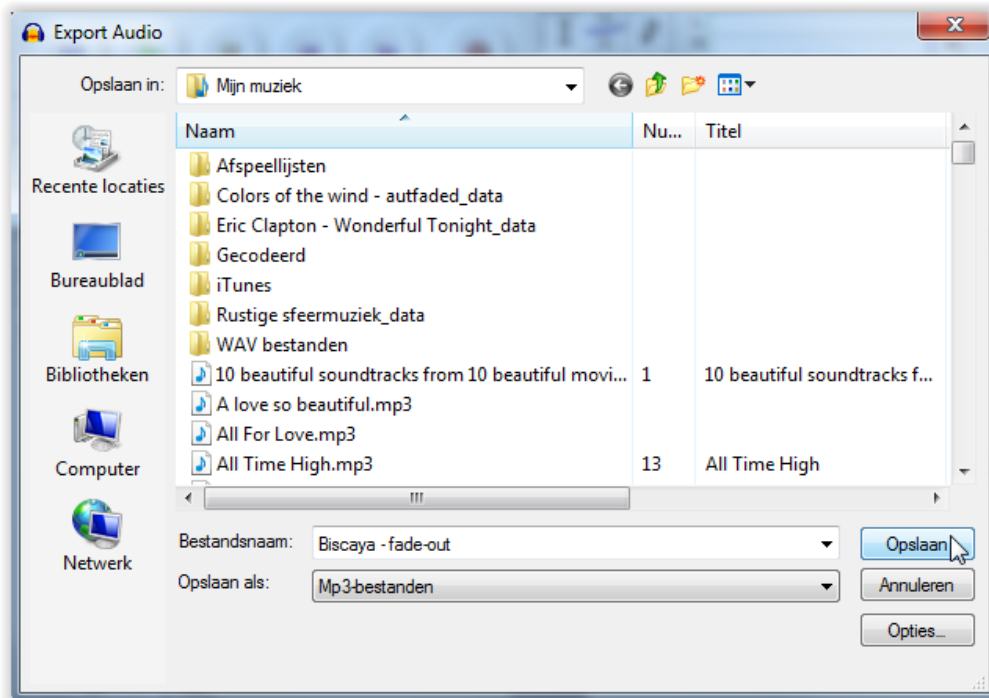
Export Audio

Opslaan in: Mijn muziek

Recente locaties
Bureaublad
Bibliotheken
Computer
Netwerk

| Naam | Nu... | Titel |
|---|---|---|
| Afspeellijsten | | |
| Colors of the wind - autfaded_data | | |
| Eric Clapton - Wonderful Tonight_data | | |
| Gecodeerd | | |
| iTunes | | |
| Rustige sfeermuziek_data | | |
| WAV bestanden | | |
| 10 beautiful soundtracks from 10 beautiful movi... | 1 | 10 beautiful soundtracks f... |
| A love so beautiful.mp3 | | |
| All For Love.mp3 | | |
| All Time High.mp3 | 13 | All Time High |

Bestandsnaam: Biscaya - fade-out
Opslaan als: Mp3-bestanden

Opslaan
Annuleren
Opties...